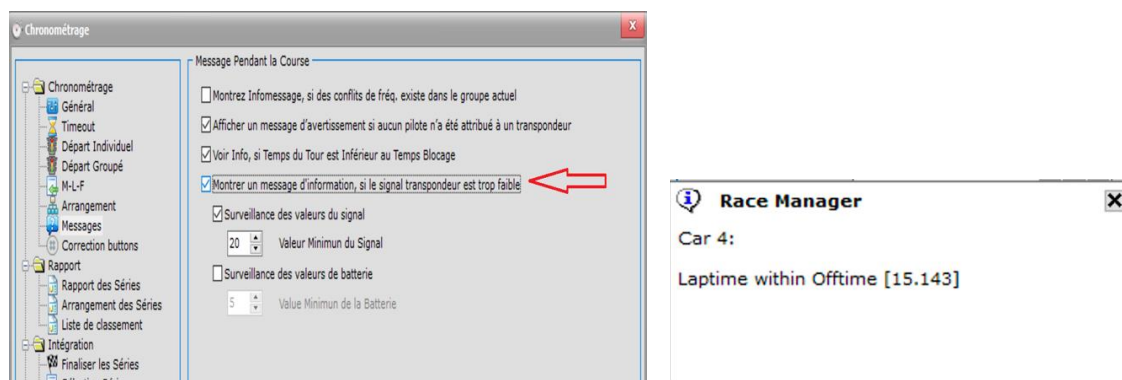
Chronométrage

Chronométrage
Général
Timeout
Départ Individuel
Départ Groupé
M-L-F
Arrangement
Messages
Correction buttons
Rapport
Rapport des Séries
Arrangement des Séries
Liste de classement
Intégration
Finaliser les Séries

Message Pendant la Course

Montrez Infomessage, si des conflits de fréq. existe dans le groupe actuel

Afficher un message d'avertissement si aucun pilote n'a été attribué à un transpondeur

Voir Info, si Temps du Tour est Inférieur au Temps Blocage

Montrer un message d'information, si le signal transpondeur est trop faible

Surveillance des valeurs du signal

20 Valeur Minimun du Signal

Surveillance des valeurs de batterie

5 Value Minimun de la Batterie

Race Manager

Car 4:

Laptime within Offtime [15.143]